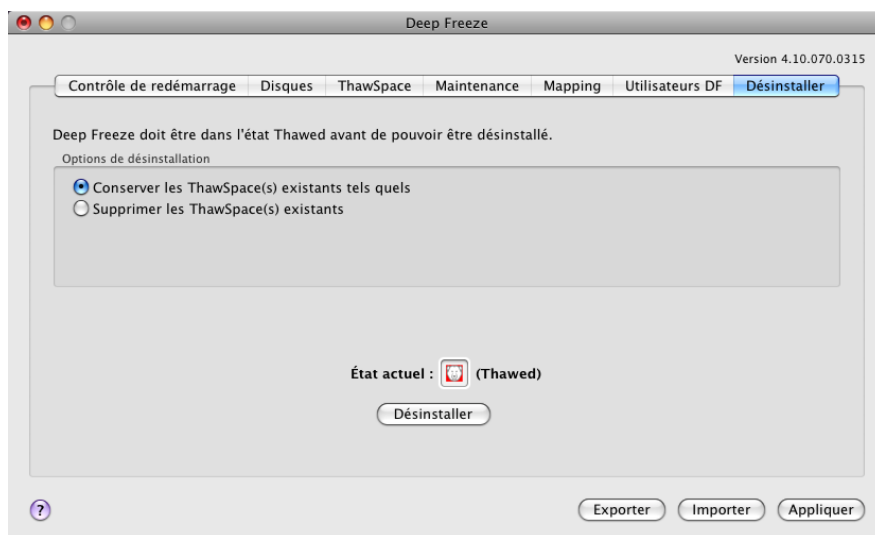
Deep Freeze

Version 4.10.070.0315

Contrôle de redémarrage | Disques | ThawSpace | Maintenance | Mapping | Utilisateurs DF | Désinstaller

Deep Freeze doit être dans l'état Thawed avant de pouvoir être désinstallé.

Options de désinstallation

Conserver les ThawSpace(s) existants tels quels
Supprimer les ThawSpace(s) existants

État actuel : (Thawed)

Désinstaller

?

Exporter Importer Appliquer